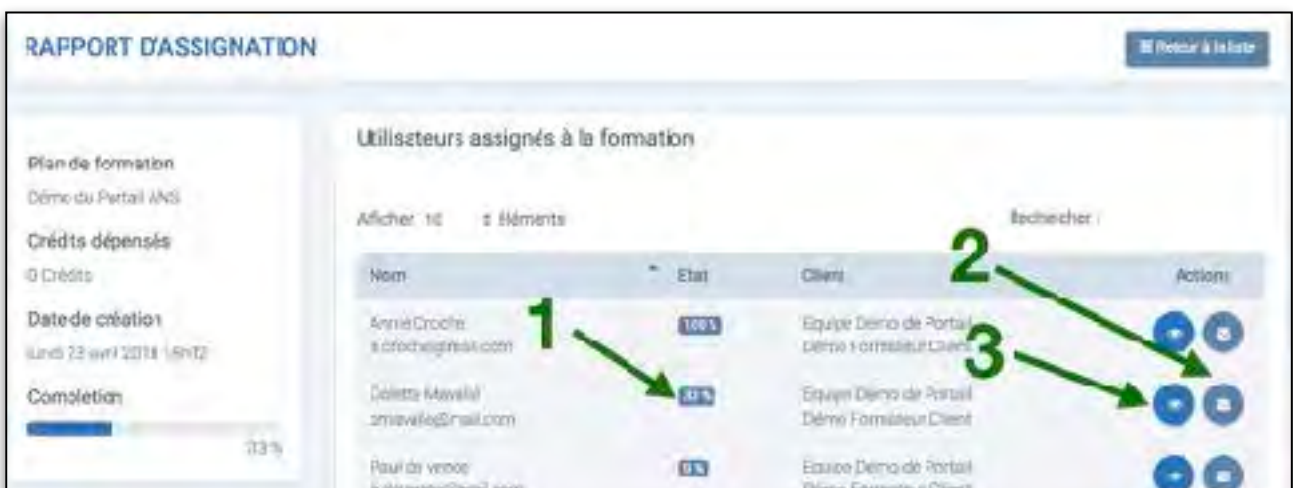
RAPPORT D'ASSIGNATION

Retour à la liste

Plan de formation

Démo du Portail ANS

Crédits dépensés

0 Crédits

Date de création

lundi 23 avril 2018 16h12

Completion

33 %

Utilisateurs assignés à la formation

Afficher 10 éléments

Rechercher :

| Nom | Etat | Client | Actions |
|---|---|---|---|
| Annie Croche a.croche@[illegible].com | 100 % | Equipe Démo de Portail Démo Formateur Client | |
| Colette Mavalle cmavalle@mail.com | 0 % | Equipe Démo de Portail Démo Formateur Client | |
| Paul de venoc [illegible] | 0 % | Equipe Démo de Portail Démo Formateur Client | |

1

2

3